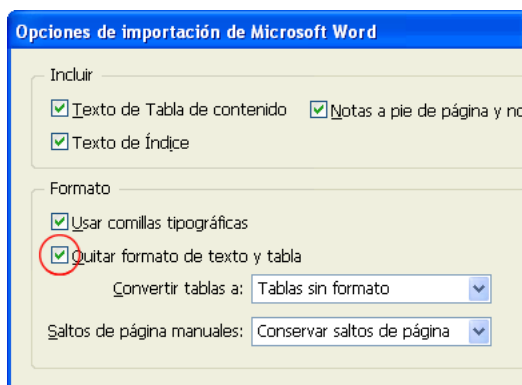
Opciones de importación de Microsoft Word

Incluir

Texto de Tabla de contenido

Notas a pie de página y no

Texto de Índice

Formato

Usar comillas tipográficas

Quitar formato de texto y tabla

Convertir tablas a: Tablas sin formato

Saltos de página manuales: Conservar saltos de página